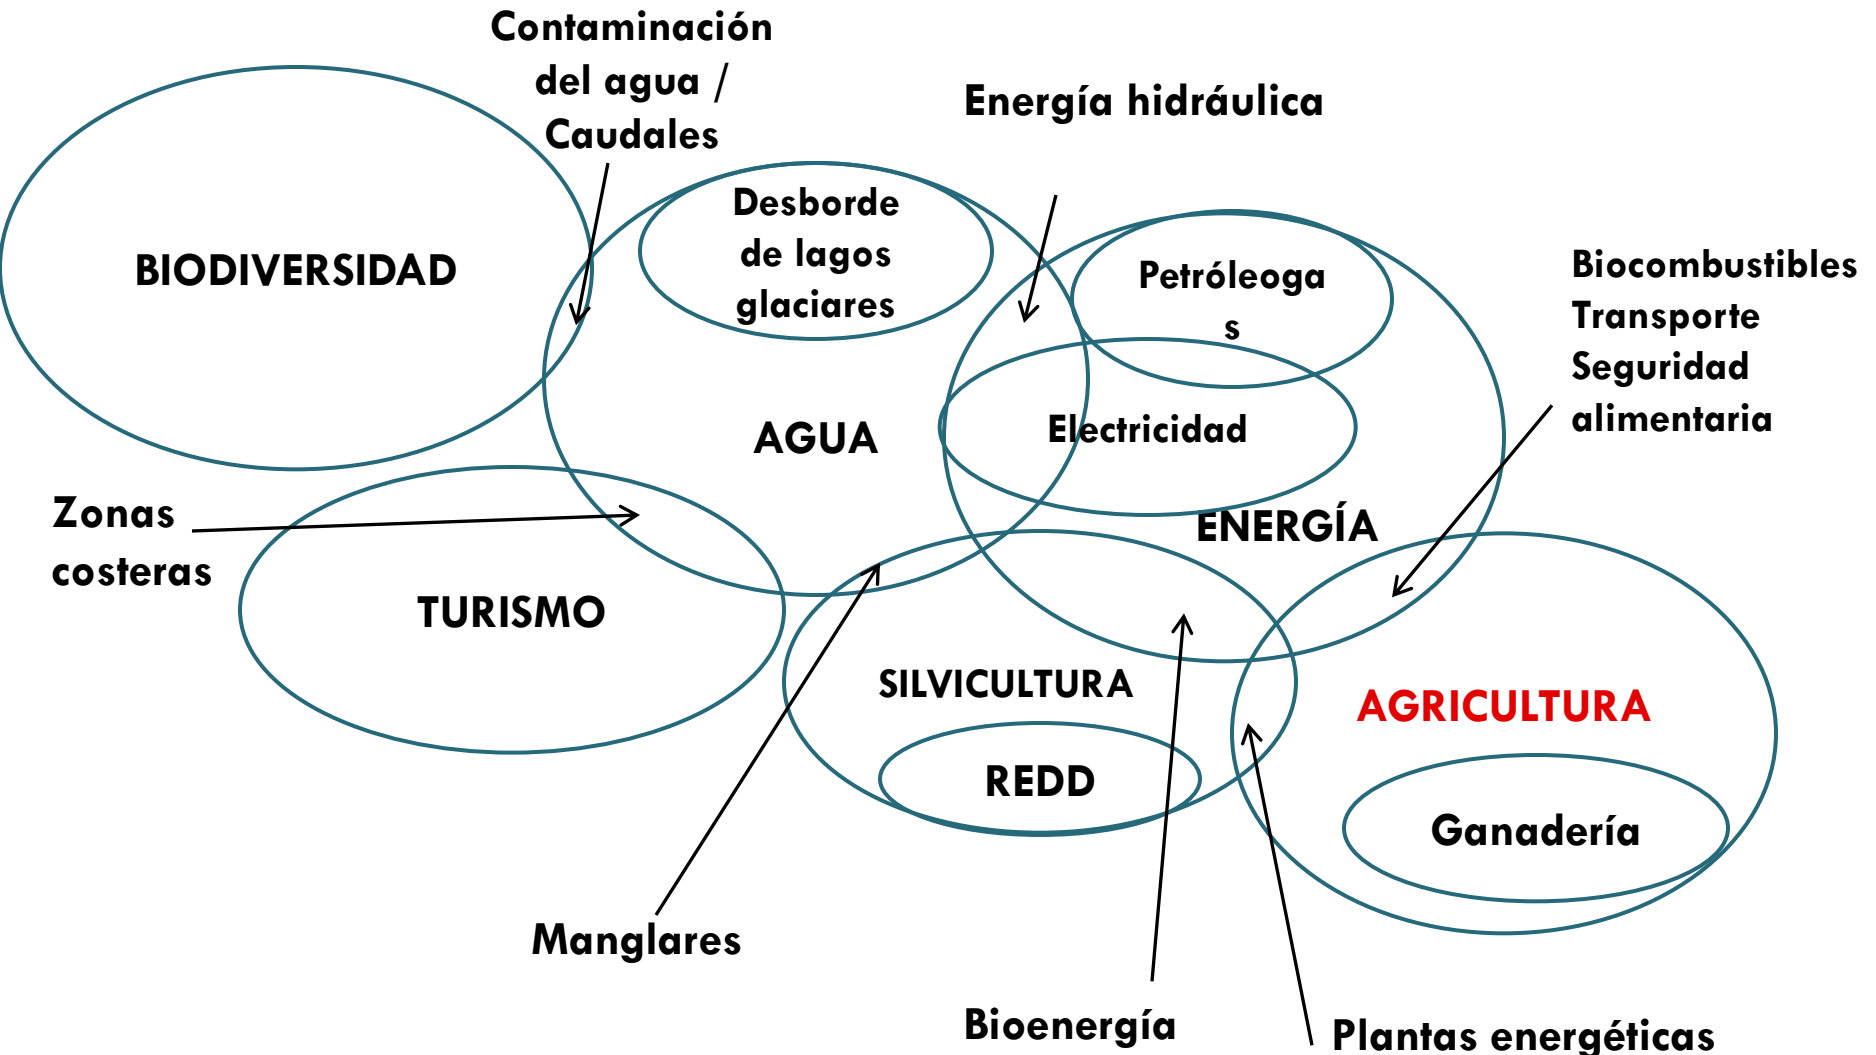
Contaminación del agua / Caudales

Energía hidráulica

BIODIVERSIDAD

Desborde de lagos glaciares

Petróleogas

Biocombustibles
Transporte
Seguridad alimentaria

Electricidad

AGUA

ENERGÍA

Zonas costeras

TURISMO

SILVICULTURA

AGRICULTURA

REDD

Ganadería

Manglares

Bioenergía

Plantas energéticas